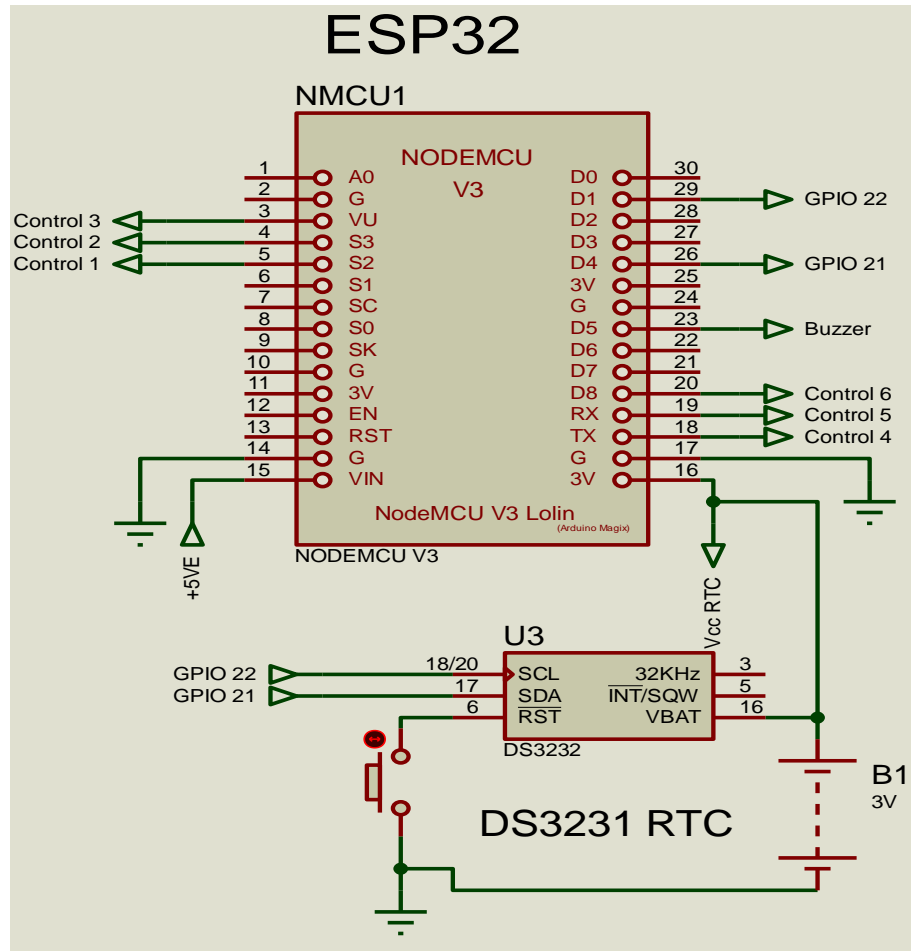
ESP32

NMCU1

NODEMCU
V3

| Pin | Left | Right | Pin |
|---|---|---|---|
| 1 | A0 | D0 | 30 |
| 2 | G | D1 | 29 |
| 3 | VU | D2 | 28 |
| 4 | S3 | D3 | 27 |
| 5 | S2 | D4 | 26 |
| 6 | S1 | 3V | 25 |
| 7 | SC | G | 24 |
| 8 | S0 | D5 | 23 |
| 9 | SK | D6 | 22 |
| 10 | G | D7 | 21 |
| 11 | 3V | D8 | 20 |
| 12 | EN | RX | 19 |
| 13 | RST | TX | 18 |
| 14 | G | G | 17 |
| 15 | VIN | 3V | 16 |

Control 3
Control 2
Control 1

GPIO 22
GPIO 21
Buzzer
Control 6
Control 5
Control 4

NodeMCU V3 Lolin
(Arduino Magix)

NODEMCU V3

+5VE

Vcc RTC

U3

GPIO 22
GPIO 21

18/20 SCL
17 SDA
6 $\overline{RST}$

32KHz 3
$\overline{INT}$/SQW 5
VBAT 16

DS3232

B1
3V

DS3231 RTC